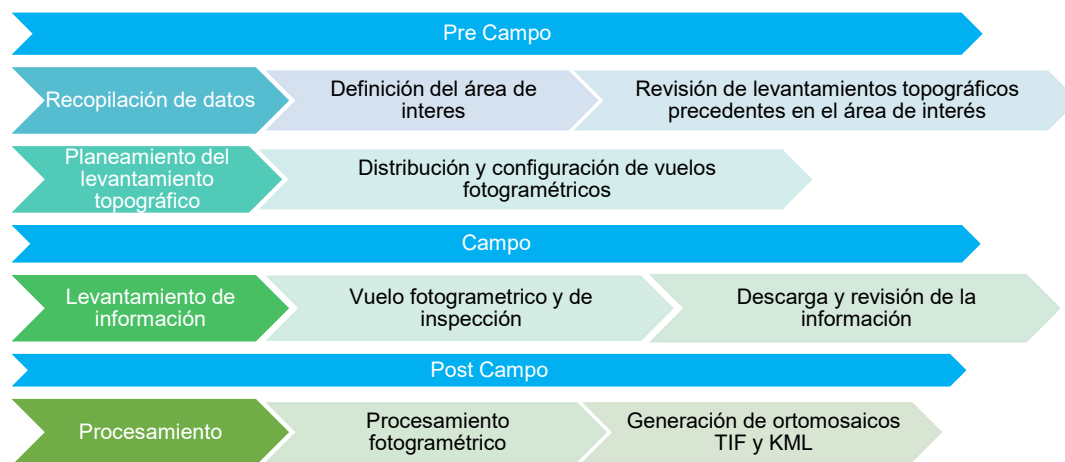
Pre Campo

Recopilación de datos

Definición del área de interes

Revisión de levantamientos topográficos precedentes en el área de interés

Planeamiento del levantamiento topográfico

Distribución y configuración de vuelos fotogramétricos

Campo

Levantamiento de información

Vuelo fotogrametrico y de inspección

Descarga y revisión de la información

Post Campo

Procesamiento

Procesamiento fotogramétrico

Generación de ortomosaicos TIF y KML